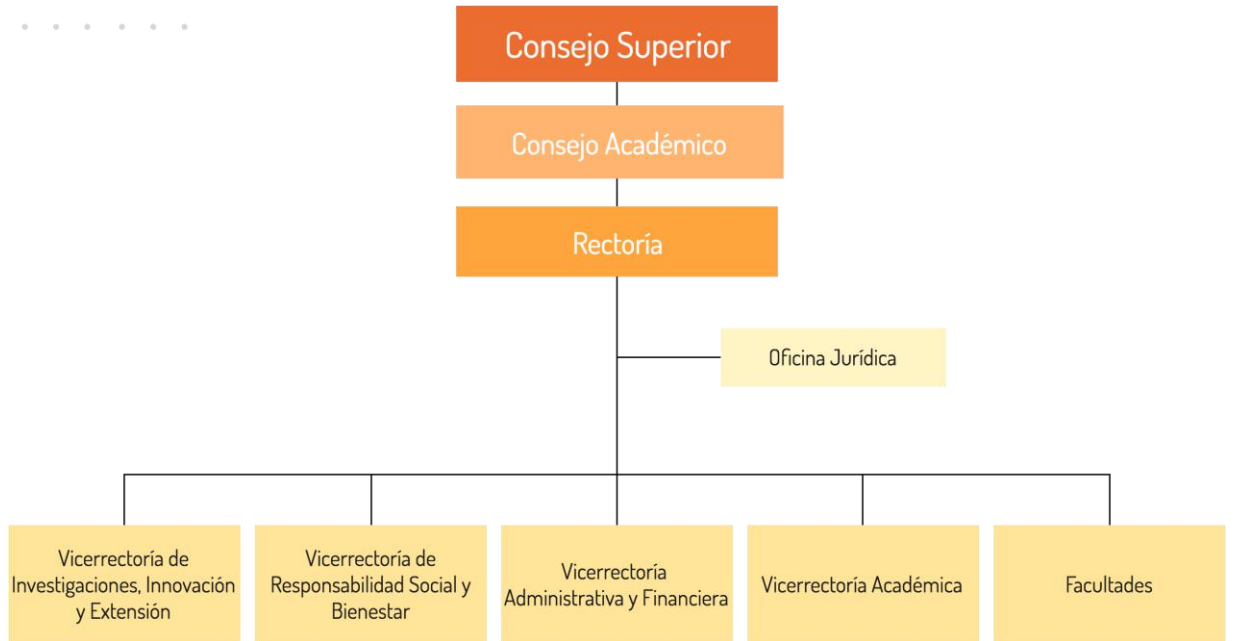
Consejo Superior

Consejo Académico

Rectoría

Oficina Jurídica

Vicerrectoría de Investigaciones, Innovación y Extensión

Vicerrectoría de Responsabilidad Social y Bienestar

Vicerrectoría Administrativa y Financiera

Vicerrectoría Académica

Facultades